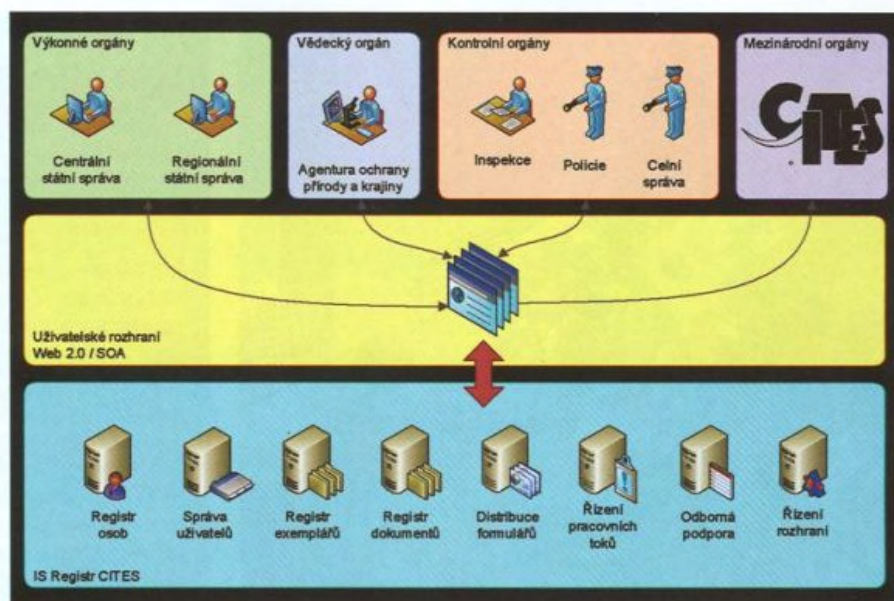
Výkonné orgány

Centrální státní správa

Regionální státní správa

Vědecký orgán

Agentura ochrany přírody a krajiny

Kontrolní orgány

Inspekce

Policie

Celní správa

Mezinárodní orgány

CITES

Uživatelské rozhraní
Web 2.0 / SOA

Registr osob

Správa uživatelů

Registr exemplářů

Registr dokumentů

Distribuce formulářů

Řízení pracovních toků

Odborná podpora

Řízení rozhraní

IS Registr CITES